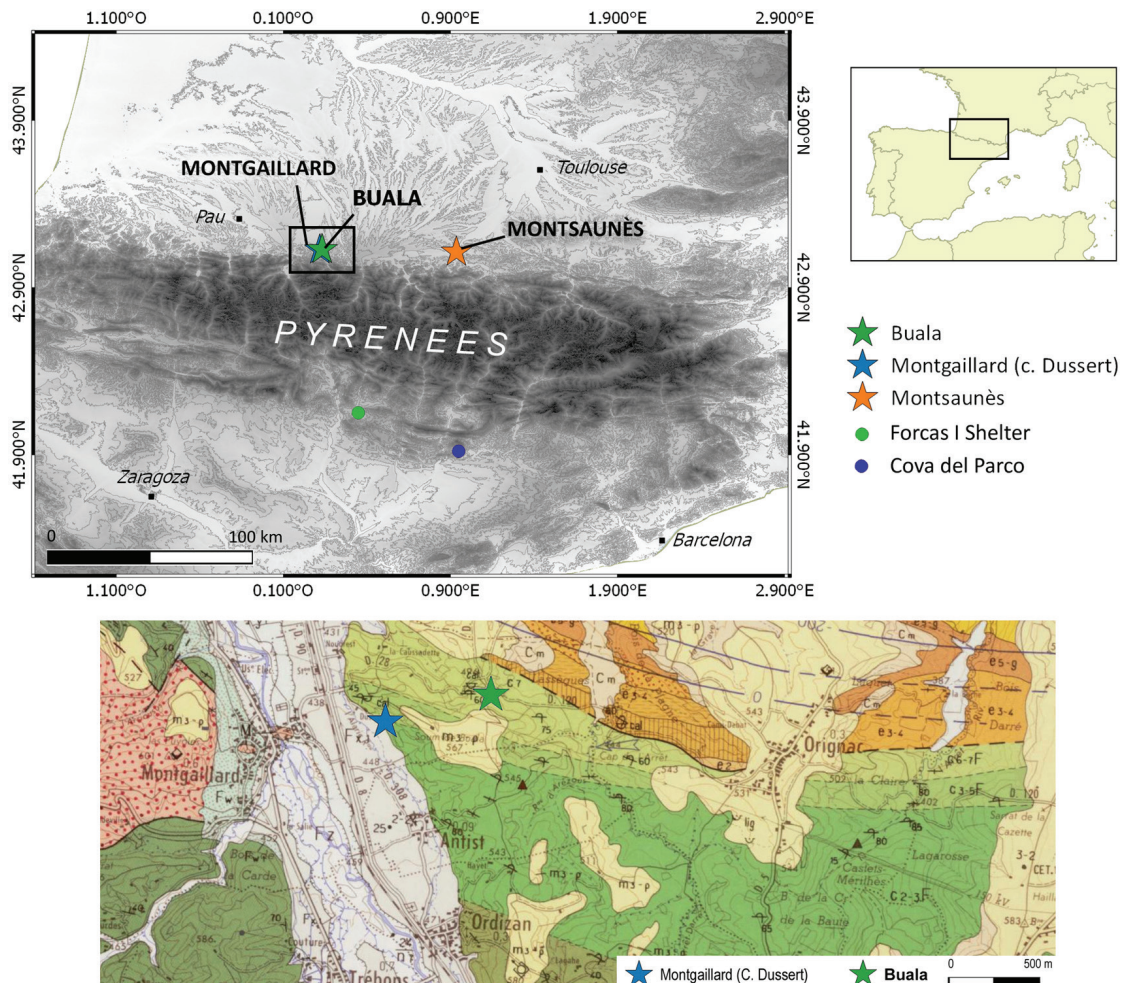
1.100°O 0.100°O 0.900°E 1.900°E 2.900°E

43.900°N

MONTGAILLARD

BUALA

Toulouse

Pau

MONTSAUNÈS

42.900°N

PYRENEES

41.900°N

Zaragoza

0 100 km

Barcelona

1.100°O 0.100°O 0.900°E 1.900°E 2.900°E

43.900°N
42.900°N
41.900°N

Buala
Montgaillard (c. Dussert)
Montsaunès
Forcas I Shelter
Cova del Parco

Montgaillard

Antist

Ordizan

Orignac

Trébons

m3-p

Fz

Cm

e3-4

e5-g

Lagarosse

Castets Merilhès

Montgaillard (C. Dussert)

Buala

0 500 m